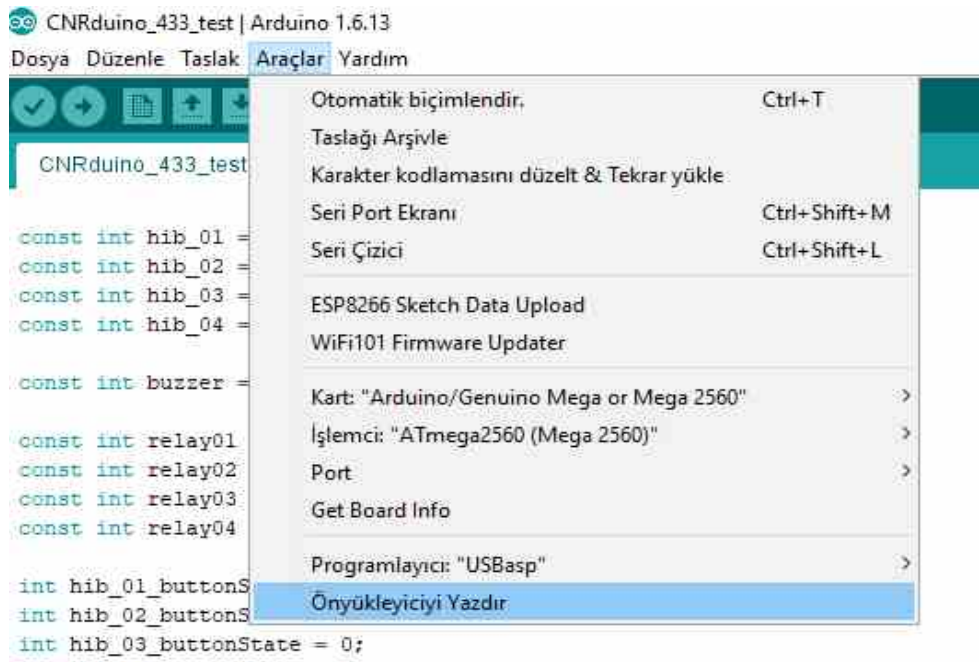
CNRduino_433_test | Arduino 1.6.13

Dosya Düzenle Taslak Araçlar Yardım

CNRduino_433_test

const int hib_01 =
const int hib_02 =
const int hib_03 =
const int hib_04 =

const int buzzer =

const int relay01
const int relay02
const int relay03
const int relay04

int hib_01_buttonS
int hib_02_buttonS
int hib_03_buttonState = 0;

Otomatik biçimlendir. Ctrl+T
Taslağı Arşivle
Karakter kodlamasını düzelt & Tekrar yükle
Seri Port Ekranı Ctrl+Shift+M
Seri Çizici Ctrl+Shift+L
ESP8266 Sketch Data Upload
WiFi101 Firmware Updater
Kart: "Arduino/Genuino Mega or Mega 2560"
İşlemci: "ATmega2560 (Mega 2560)"
Port
Get Board Info
Programlayıcı: "USBasp"
Önyükleyiciyi Yazdır